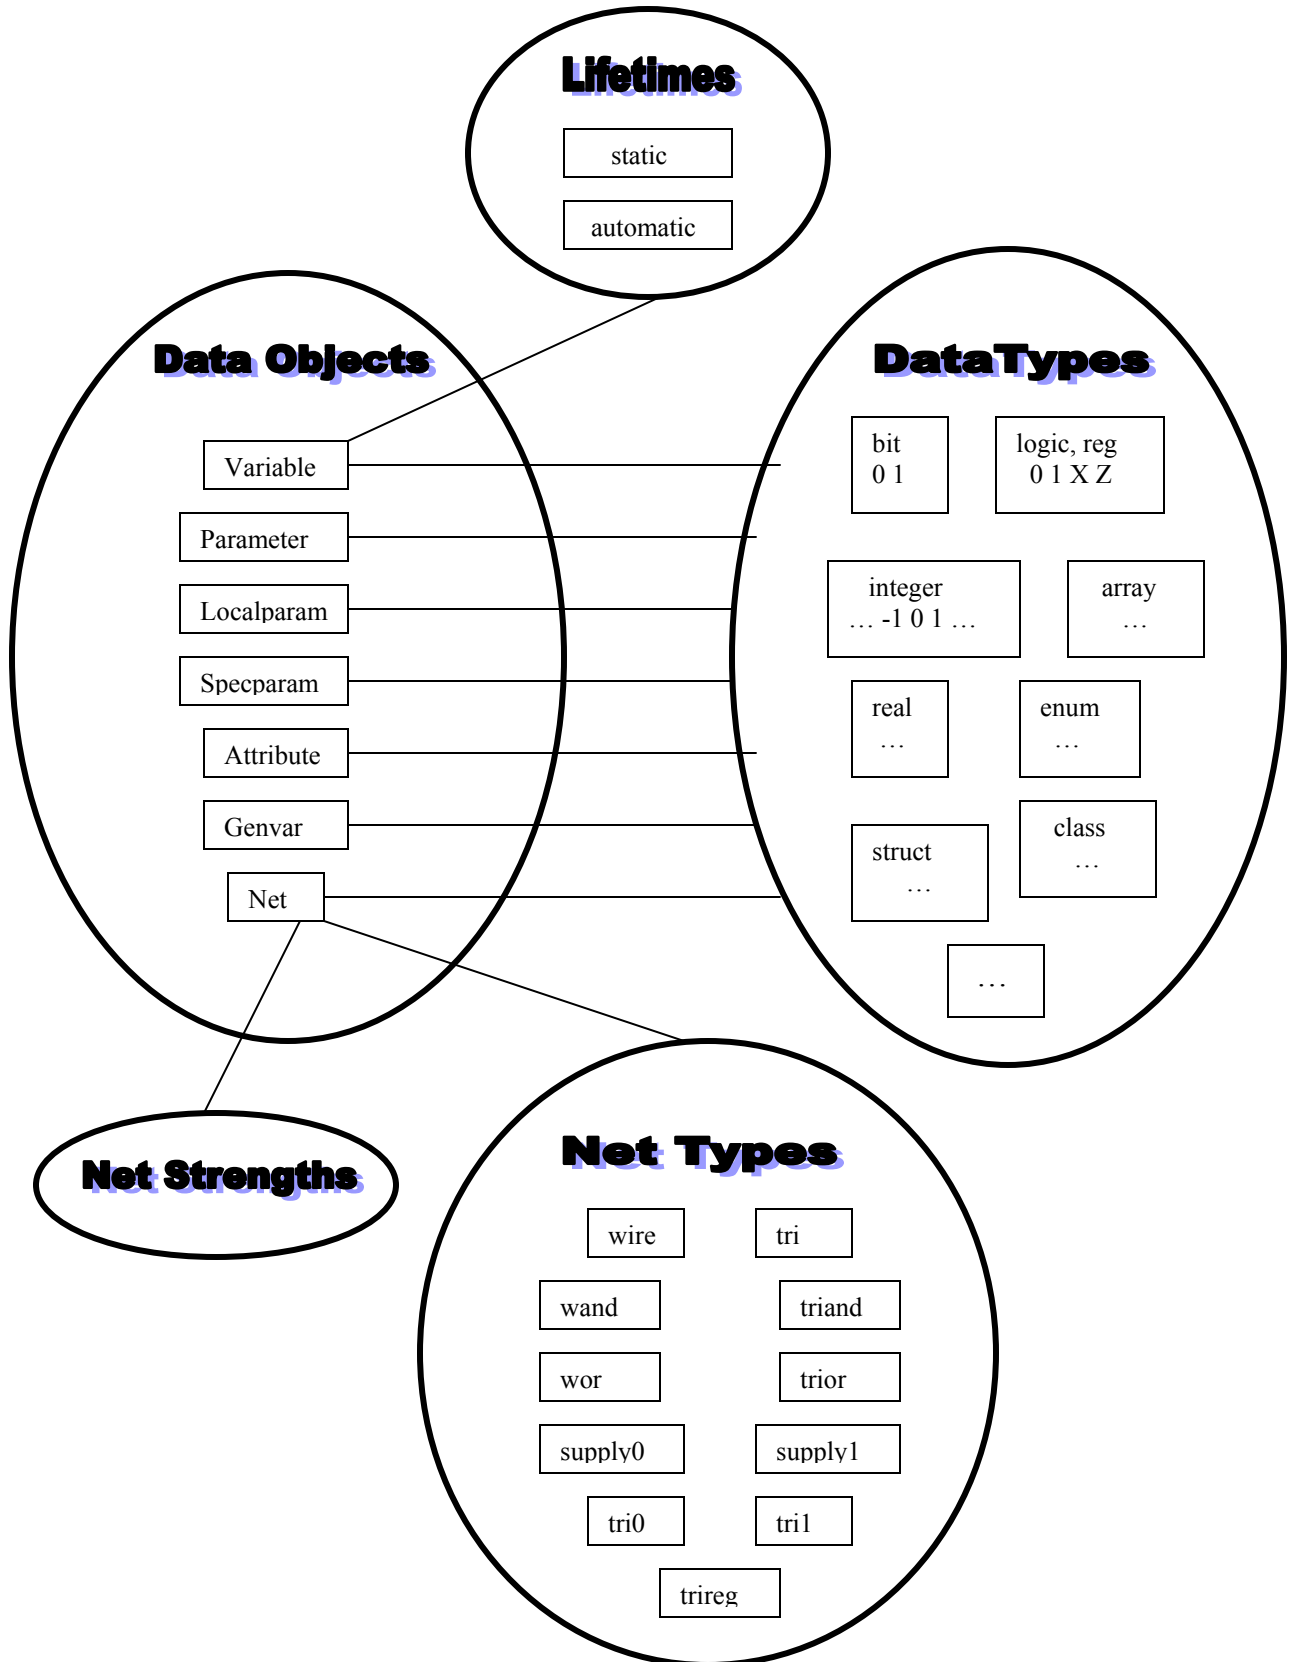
Lifetimes

static

automatic

Data Objects

Variable

Parameter

Localparam

Specparam

Attribute

Genvar

Net

DataTypes

bit
0 1

logic, reg
0 1 X Z

integer
… -1 0 1 …

array
…

real
…

enum
…

struct
…

class
…

…

Net Strengths

Net Types

wire

tri

wand

triand

wor

trior

supply0

supply1

tri0

tri1

trireg